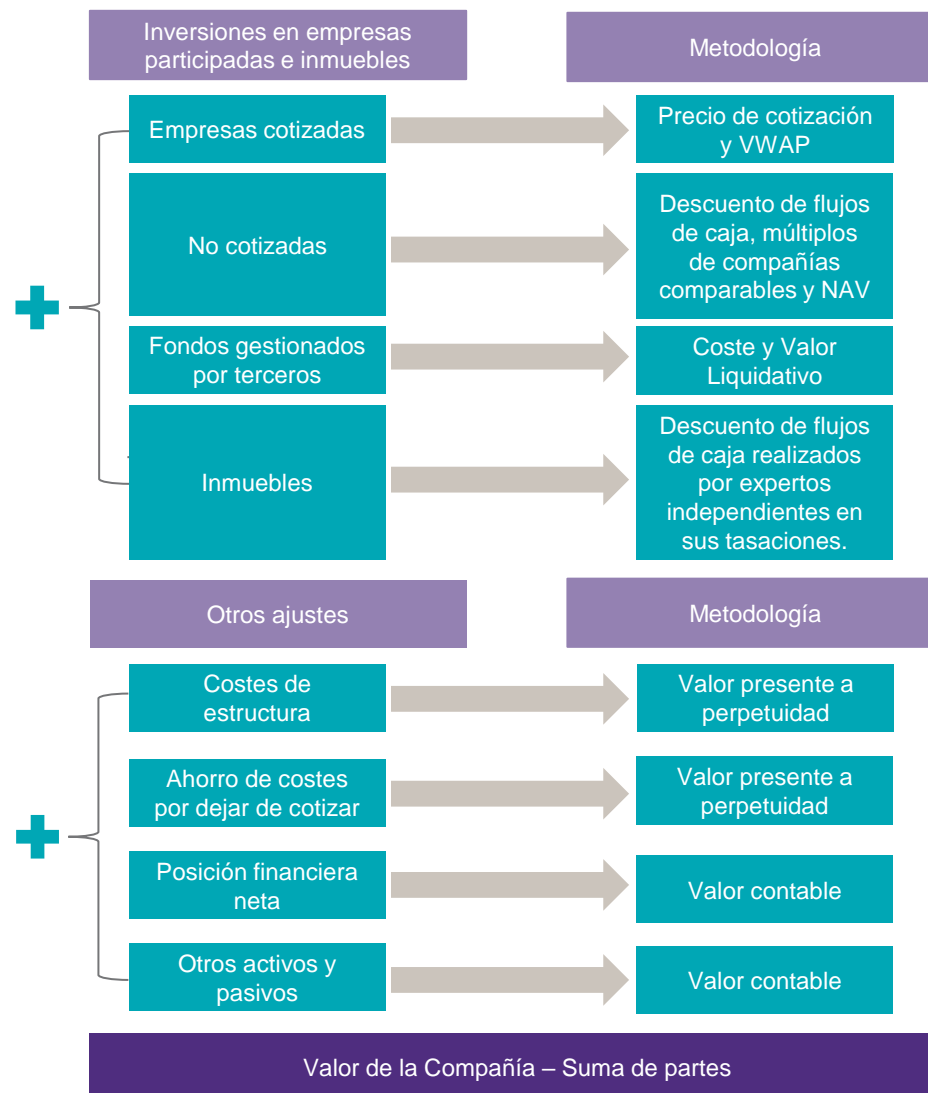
Inversiones en empresas participadas e inmuebles

Metodología

Empresas cotizadas

Precio de cotización y VWAP

No cotizadas

Descuento de flujos de caja, múltiplos de compañías comparables y NAV

Fondos gestionados por terceros

Coste y Valor Liquidativo

Inmuebles

Descuento de flujos de caja realizados por expertos independientes en sus tasaciones.

Otros ajustes

Metodología

Costes de estructura

Valor presente a perpetuidad

Ahorro de costes por dejar de cotizar

Valor presente a perpetuidad

Posición financiera neta

Valor contable

Otros activos y pasivos

Valor contable

Valor de la Compañía – Suma de partes